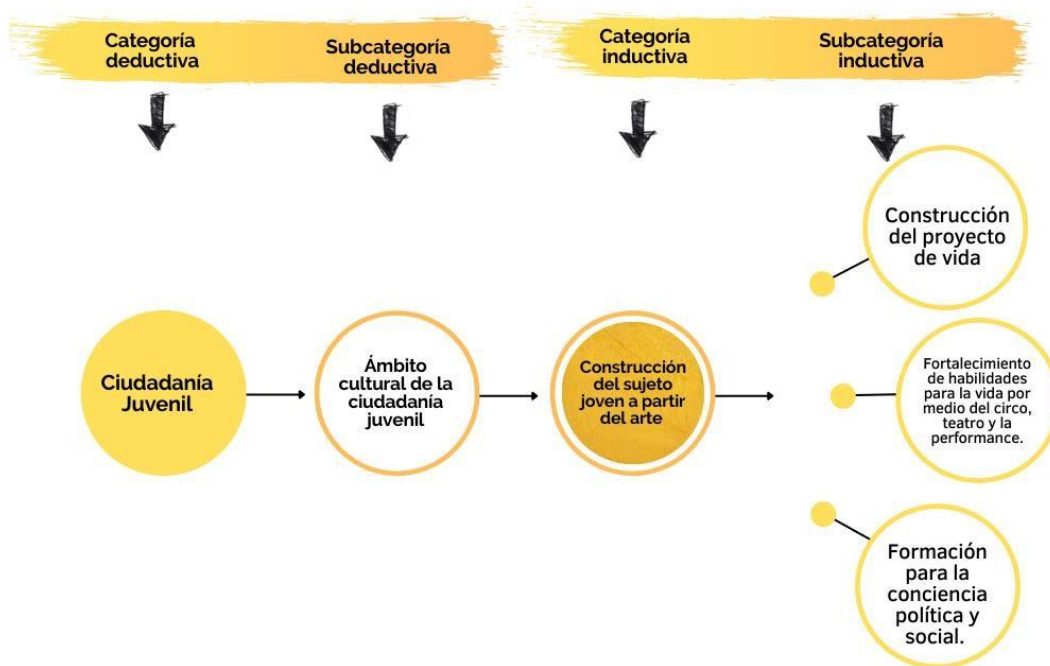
Categoría deductiva

Subcategoría deductiva

Categoría inductiva

Subcategoría inductiva

Construcción del proyecto de vida

Ciudadanía Juvenil

Ámbito cultural de la ciudadanía juvenil

Construcción del sujeto joven a partir del arte

Fortalecimiento de habilidades para la vida por medio del circo, teatro y la performance.

Formación para la conciencia política y social.